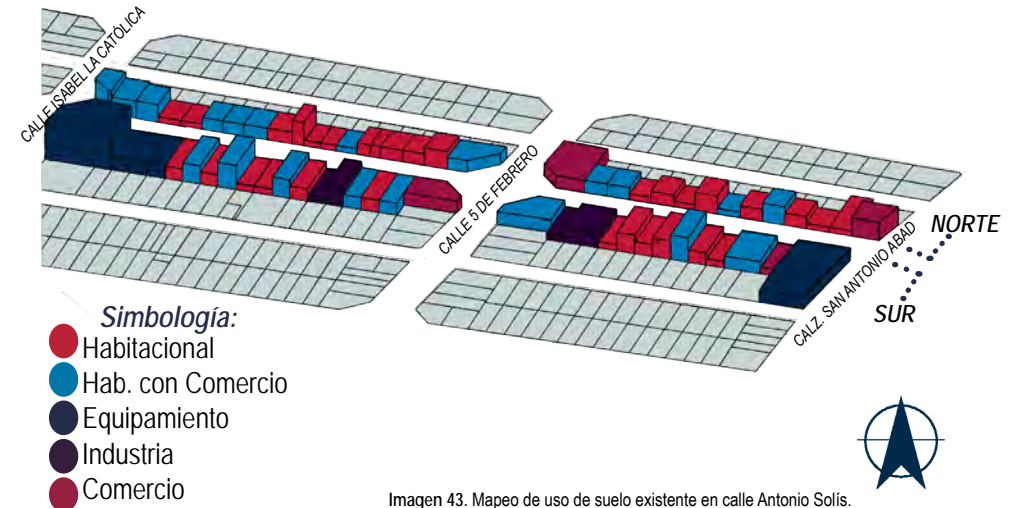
CALLE ISABEL LA CATÓLICA

CALLE 5 DE FEBRERO

CALZ. SAN ANTONIO ABAD

NORTE

SUR

Simbología:
Habitacional
Hab. con Comercio
Equipamiento
Industria
Comercio

Imagen 43. Mapeo de uso de suelo existente en calle Antonio Solís.